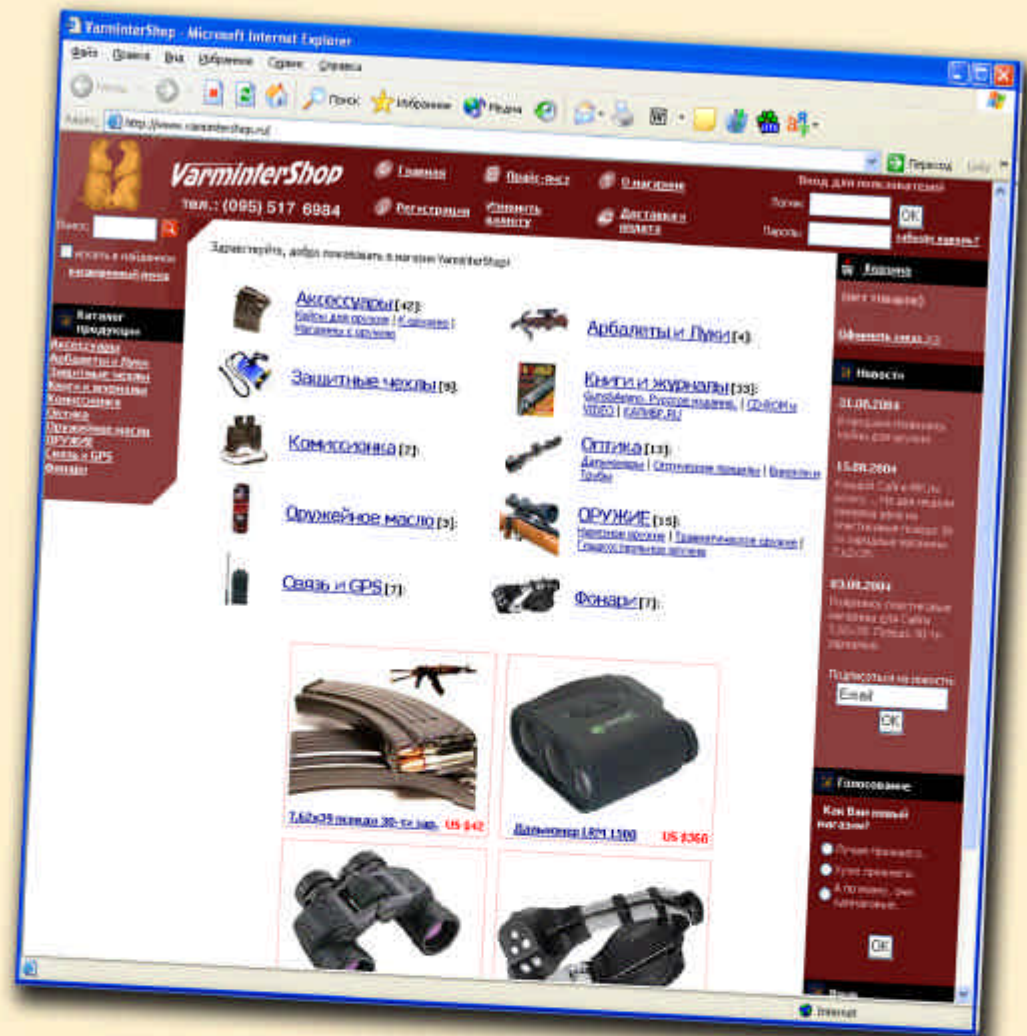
VarminterShop - Microsoft Internet Explorer

Файл Правка Вид Избранное Сервис Справка

Назад Поиск Избранное Медиа

Адрес: http://www.varmintershop.ru/ Переход

VarminterShop
тел.: (095) 517 6984

Главная
Прайс-лист
О магазине
Регистрация
Изменить валюту
Доставка и оплата

Вход для пользователей
Логин:
Пароль:
OK
Забыли пароль?

Поиск:
искать в найденном
расширенный поиск

Каталог продукции
Аксессуары
Арбалеты и Луки
Защитные чехлы
Книги и журналы
Комиссионка
Оптика
Оружейное масло
ОРУЖИЕ
Связь и GPS
Фонари

Здравствуйте, добро пожаловать в магазин VarminterShop!

Аксессуары [42]:
Кейсы для оружия | К оружию | Магазины к оружию

Арбалеты и Луки [4]

Защитные чехлы [9]

Книги и журналы [33]:
Битабарио. Русское издание. | CD-ROM и VIDEO | КАЛИБР.RU

Комиссионка [7]

Оптика [13]:
Дальномеры | Оптические прицелы | Бинокли и Трубы

Оружейное масло [3]

ОРУЖИЕ [15]:
Нарезное оружие | Травматическое оружие | Гладкоствольное оружие

Связь и GPS [7]

Фонари [7]

7,62х39 позади 30-ти зар. US $42

Дальномер LRM 1500 US $360

Корзина
(ваша корзина пуста)
Оформить заказ >>

Новости
31.08.2004
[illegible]
15.08.2004
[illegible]
03.08.2004
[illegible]

Подписаться на новости:
Email
OK

Голосование
Как Вам новый магазин?
Лучше прежнего.
Хуже прежнего.
А по-моему, они одинаковые.
OK

Интернет